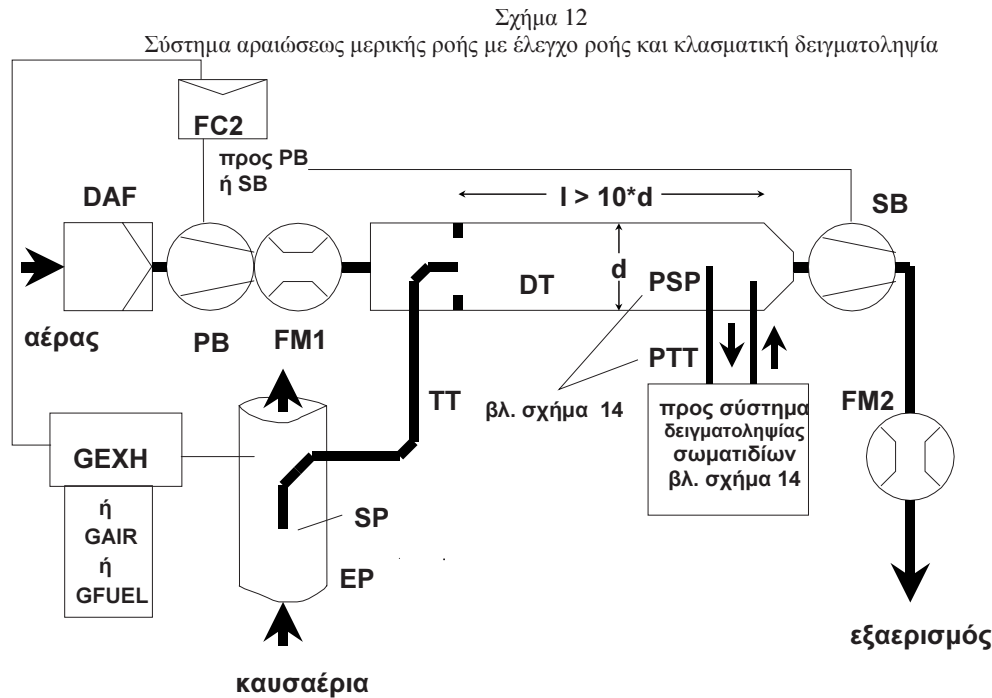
Σχήμα 12
Σύστημα αραιώσεως μερικής ροής με έλεγχο ροής και κλασματική δειγματοληψία

FC2
προς PB ή SB
l > 10*d
DAF
SB
d
DT
PSP
αέρας
PB
FM1
PTT
TT
βλ. σχήμα 14
προς σύστημα δειγματοληψίας σωματιδίων βλ. σχήμα 14
FM2
GEXH
ή GAIR ή GFUEL
SP
EP
εξαερισμός
καυσαέρια